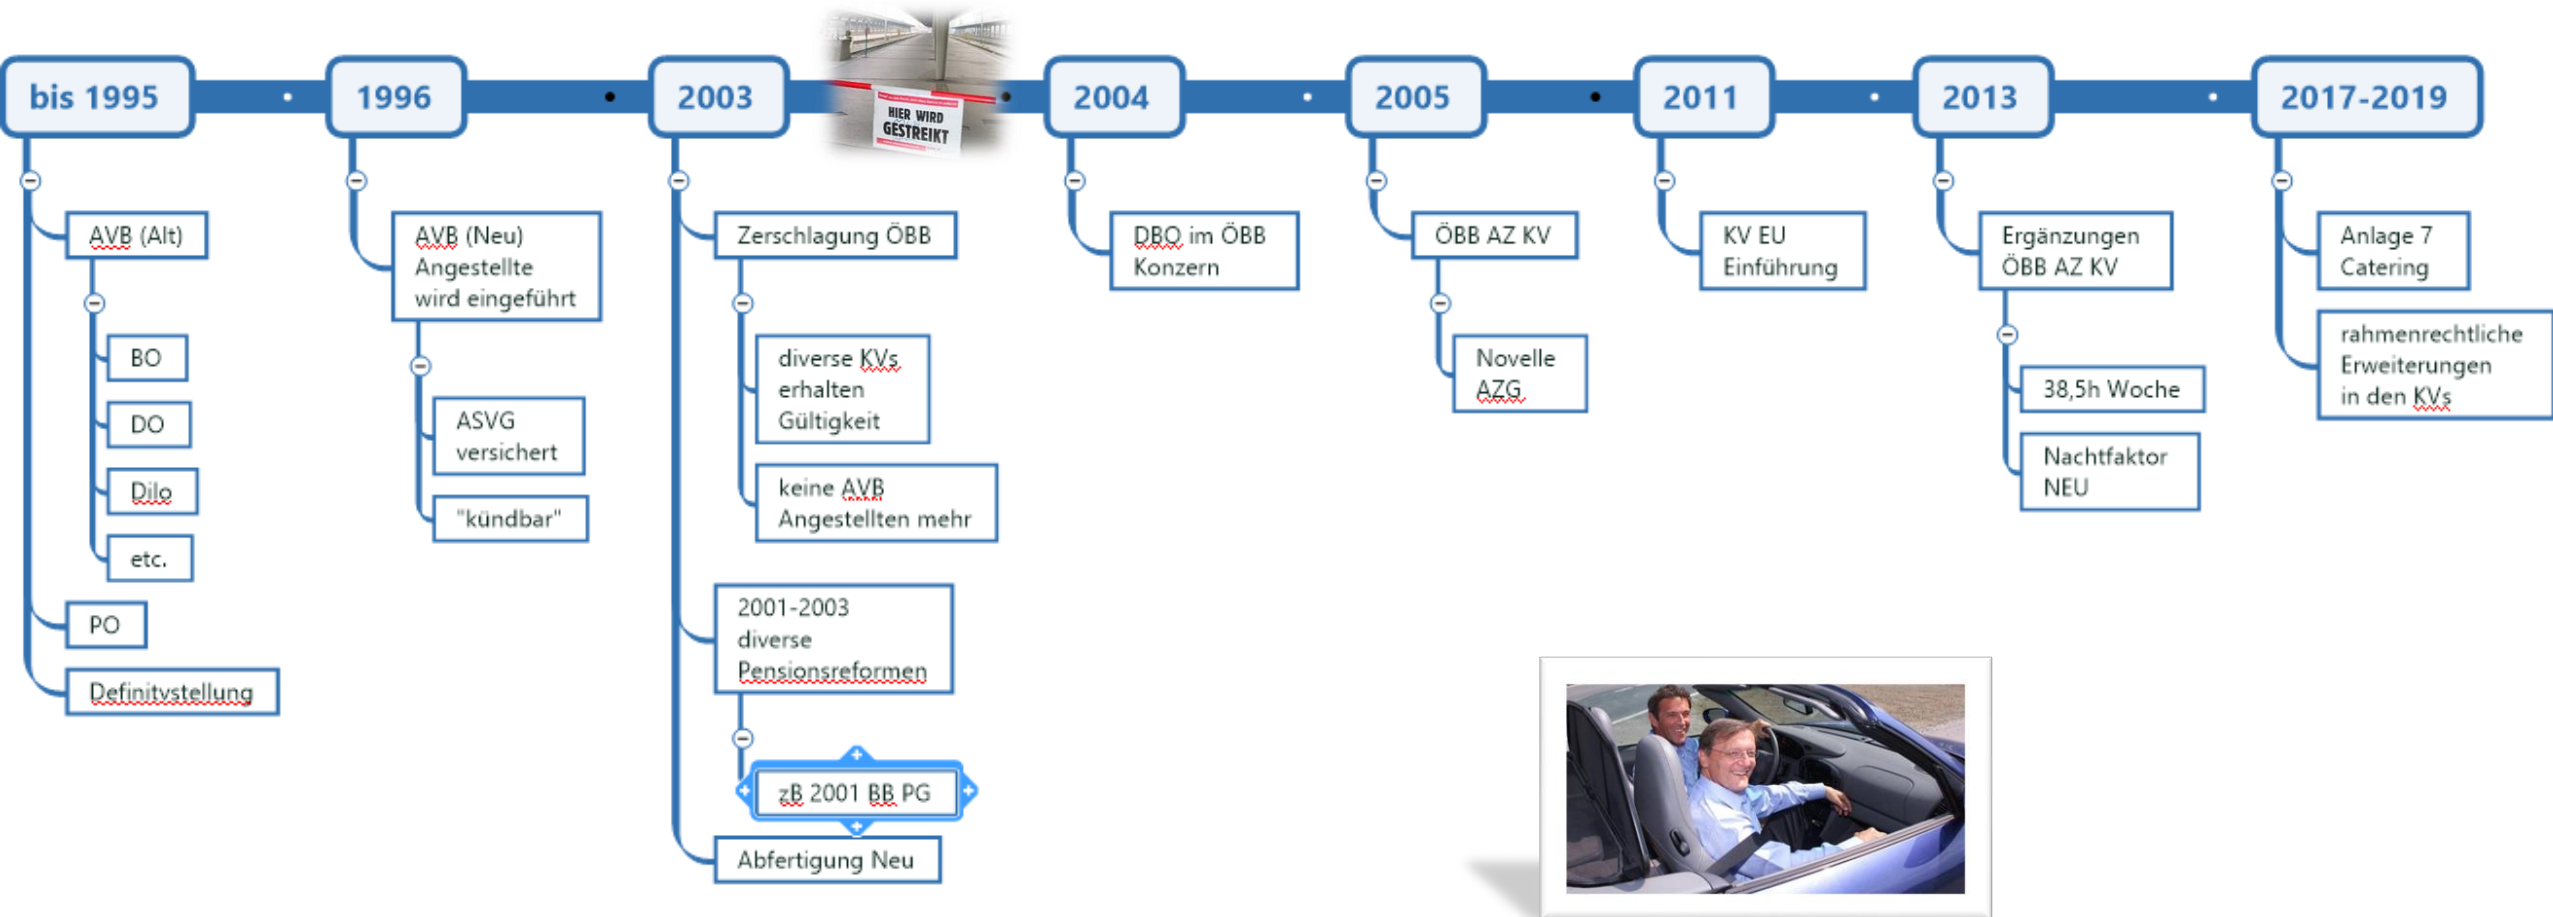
bis 1995

AVB (Alt)

BO

DO

Dilo

etc.

PO

Definitvstellung

1996

AVB (Neu) Angestellte wird eingeführt

ASVG versichert

"kündbar"

2003

HIER WIRD GESTREIKT

Zerschlagung ÖBB

diverse KVs erhalten Gültigkeit

keine AVB Angestellten mehr

2001-2003 diverse Pensionsreformen

zB 2001 BB PG

Abfertigung Neu

2004

DBO im ÖBB Konzern

2005

ÖBB AZ KV

Novelle AZG

2011

KV EU Einführung

2013

Ergänzungen ÖBB AZ KV

38,5h Woche

Nachtfaktor NEU

2017-2019

Anlage 7 Catering

rahmenrechtliche Erweiterungen in den KVs